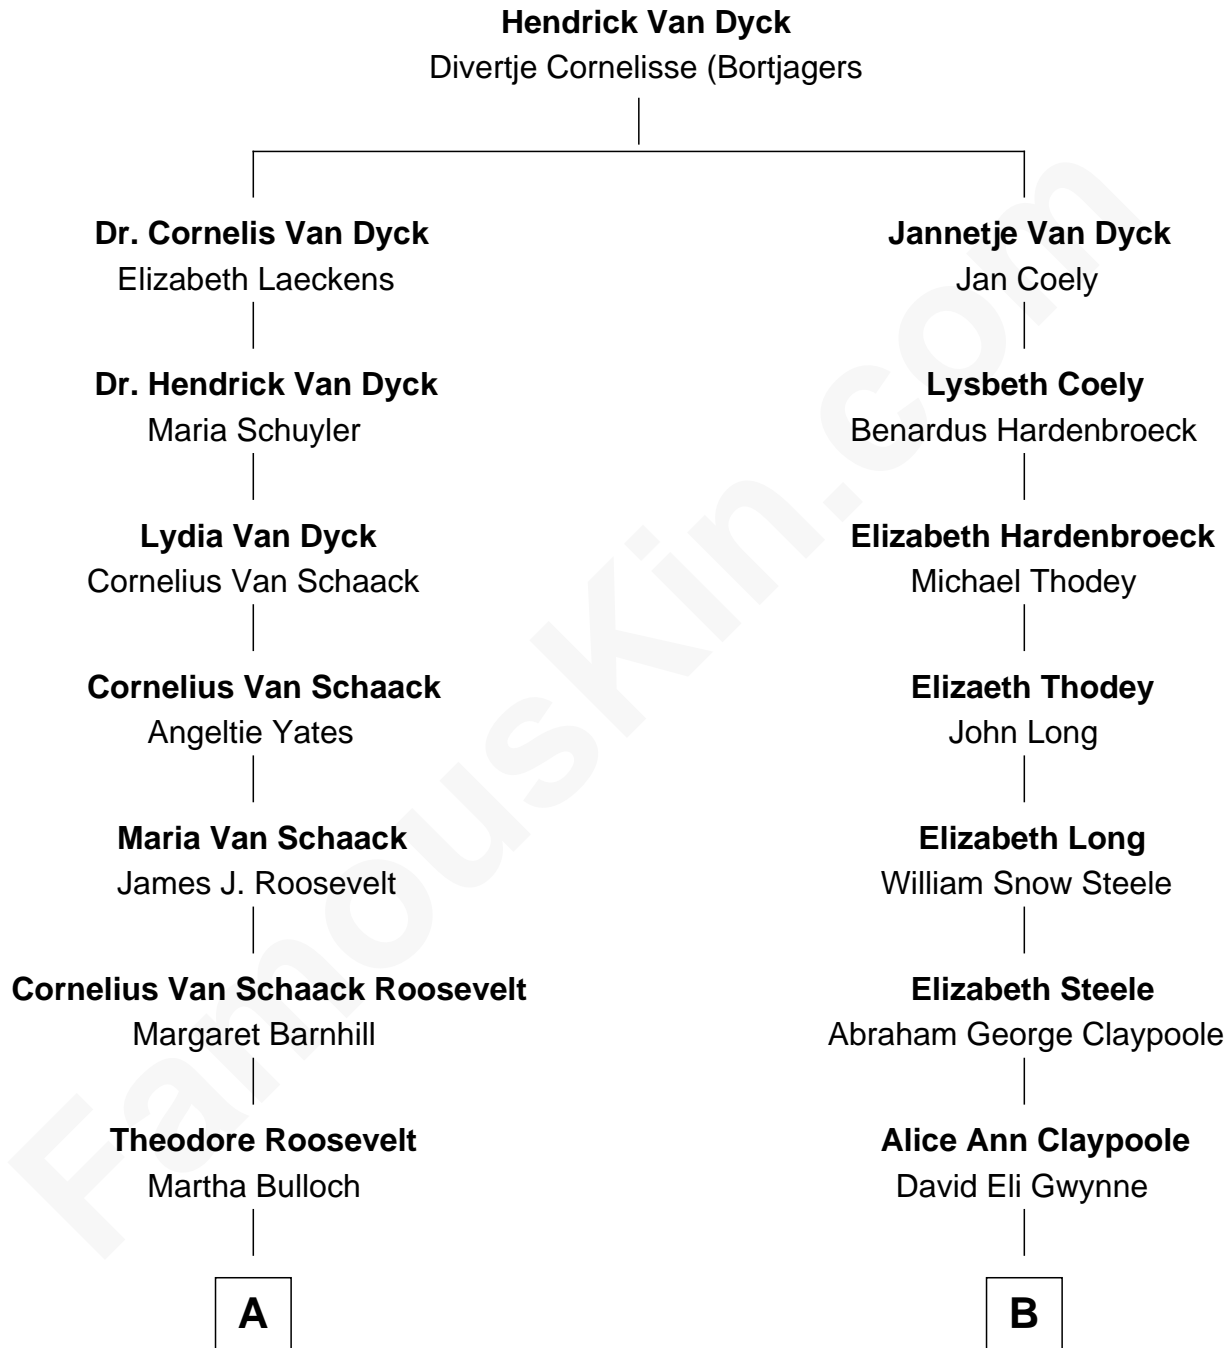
Hendrick Van Dyck
Divertje Cornelisse (Bortjagers

Dr. Cornelis Van Dyck
Elizabeth Laeckens

Dr. Hendrick Van Dyck
Maria Schuyler

Lydia Van Dyck
Cornelius Van Schaack

Cornelius Van Schaack
Angeltie Yates

Maria Van Schaack
James J. Roosevelt

Cornelius Van Schaack Roosevelt
Margaret Barnhill

Theodore Roosevelt
Martha Bulloch

A

Jannetje Van Dyck
Jan Coely

Lysbeth Coely
Benardus Hardenbroeck

Elizabeth Hardenbroeck
Michael Thodey

Elizaeth Thodey
John Long

Elizabeth Long
William Snow Steele

Elizabeth Steele
Abraham George Claypoole

Alice Ann Claypoole
David Eli Gwynne

B

FamousKin.com